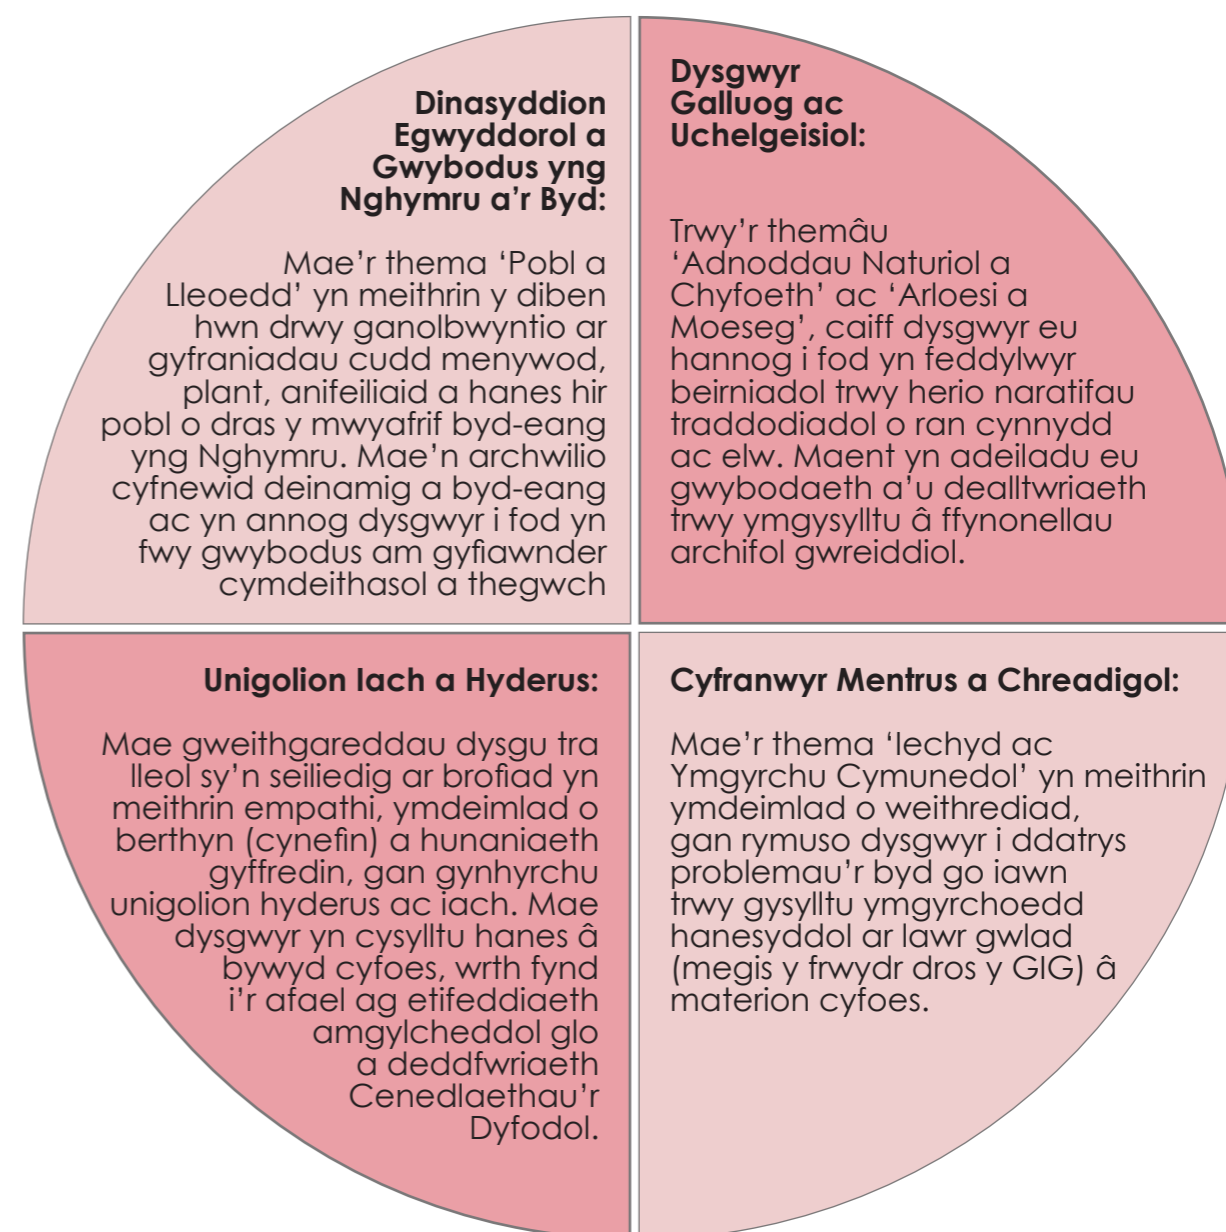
Dinasyddion Egwyddorol a Gwybodus yng Nghymru a'r Byd:

Mae'r thema 'Pobl a Lleoedd' yn meithrin y diben hwn drwy ganolbwyntio ar gyfraniadau cudd menywod, plant, anifeiliaid a hanes hir pobl o dras y mwyafrif byd-eang yng Nghymru. Mae'n archwilio cyfnewid deinamig a byd-eang ac yn annog dysgwyr i fod yn fwy gwybodus am gyfiawnder cymdeithasol a thegwch

Dysgwyr Galluog ac Uchelgeisiol:

Trwy'r themâu 'Adnoddau Naturiol a Chyfoeth' ac 'Arloesi a Moeseg', caiff dysgwyr eu hannog i fod yn feddylwyr beirniadol trwy herio naratifau traddodiadol o ran cynnydd ac elw. Maent yn adeiladu eu gwybodaeth a'u dealltwriaeth trwy ymgysylltu â ffynonellau archifol gwreiddiol.

Unigolion Iach a Hyderus:

Mae gweithgareddau dysgu tra lleol sy'n seiliedig ar brofiad yn meithrin empathi, ymdeimlad o berthyn (cynefin) a hunaniaeth gyffredin, gan gynhyrchu unigolion hyderus ac iach. Mae dysgwyr yn cysylltu hanes â bywyd cyfoes, wrth fynd i'r afael ag etifeddiaeth amgylcheddol glo a deddfwriaeth Cenedlaethau'r Dyfodol.

Cyfranwyr Mentrus a Chreadigol:

Mae'r thema 'Iechyd ac Ymgyrchu Cymunedol' yn meithrin ymdeimlad o weithrediad, gan rymuso dysgwyr i ddatrys problemau'r byd go iawn trwy gysylltu ymgyrchoedd hanesyddol ar lawr gwlad (megis y frwydr dros y GIG) â materion cyfoes.